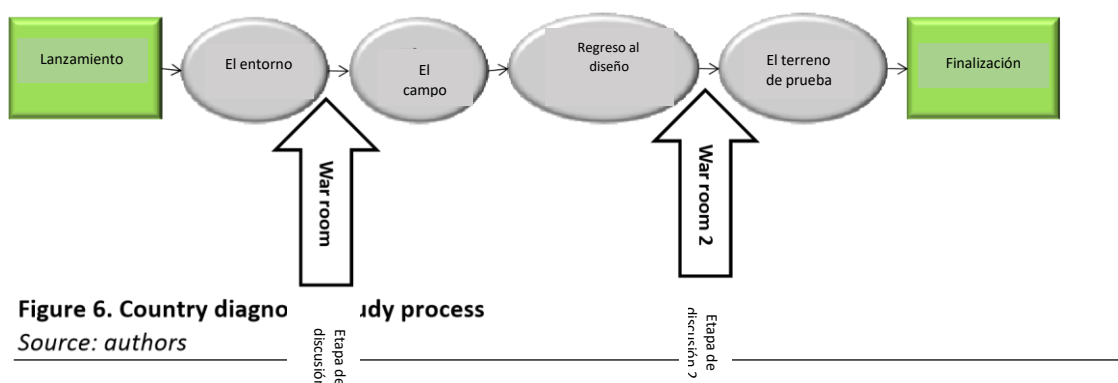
Lanzamiento

El entorno

El campo

Regreso al diseño

El terreno de prueba

Finalización

War room

War room 2

Figure 6. Country diagno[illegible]udy process

Source: authors

Etapa de discusión

Etapa de discusión 2